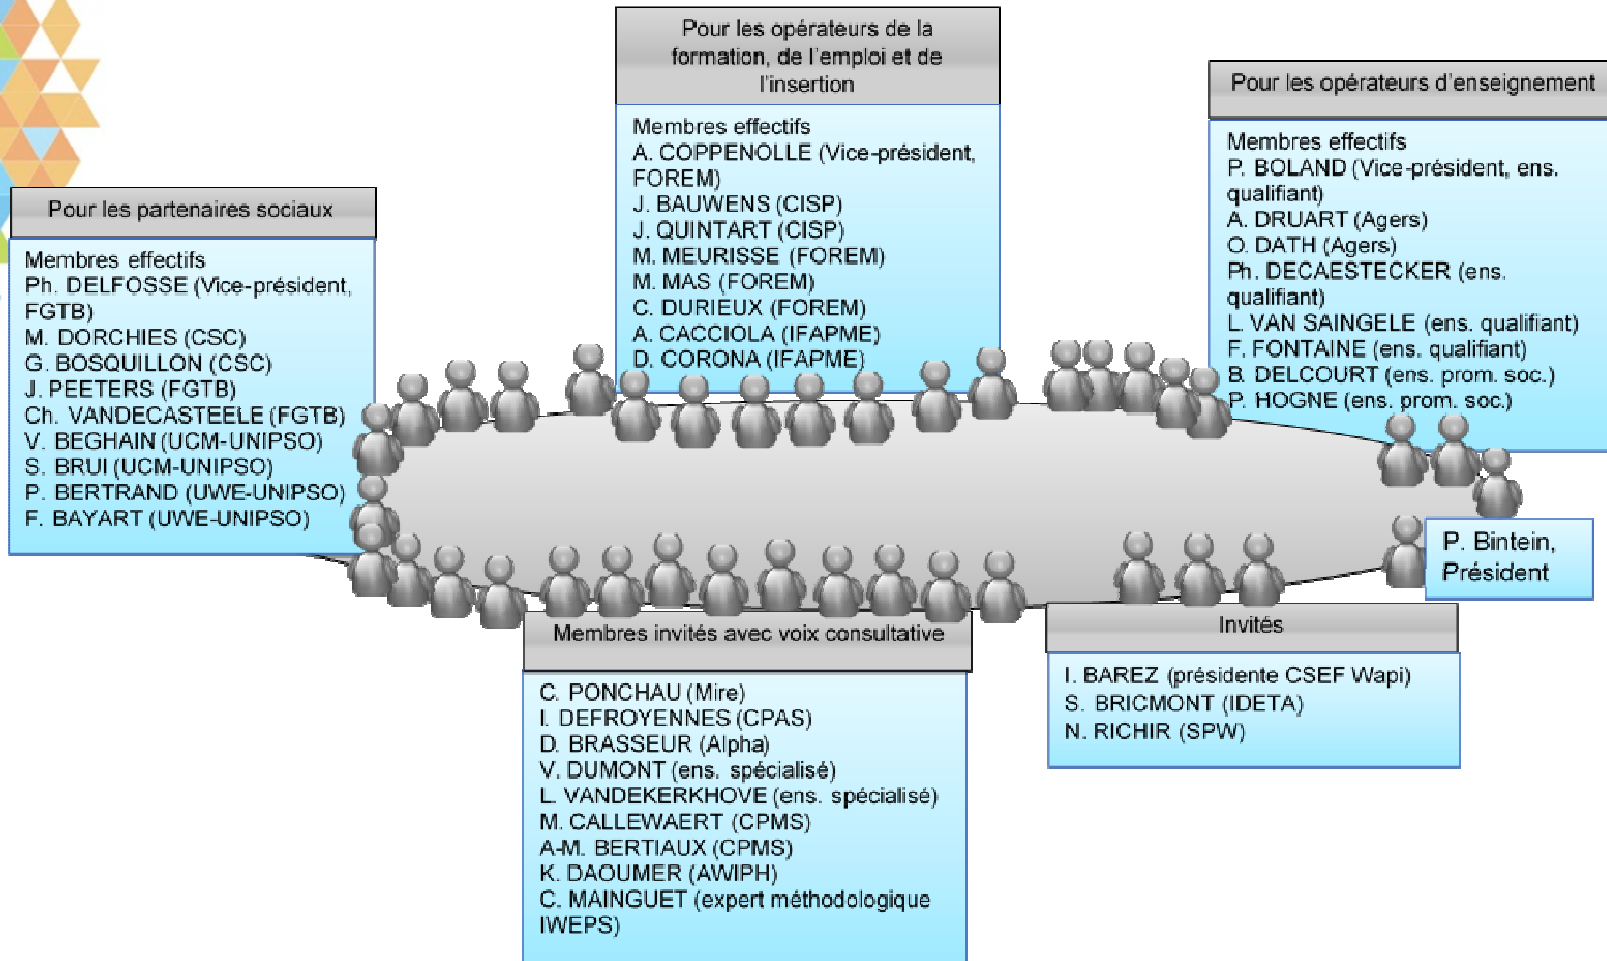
Pour les opérateurs de la formation, de l'emploi et de l'insertion

Membres effectifs
A. COPPENOLLE (Vice-président, FOREM)
J. BAUWENS (CISP)
J. QUINTART (CISP)
M. MEURISSE (FOREM)
M. MAS (FOREM)
C. DURIEUX (FOREM)
A. CACCIOLA (IFAPME)
D. CORONA (IFAPME)

Pour les opérateurs d'enseignement

Membres effectifs
P. BOLAND (Vice-président, ens. qualifiant)
A. DRUART (Agers)
O. DATH (Agers)
Ph. DECAESTECKER (ens. qualifiant)
L. VAN SAINGELE (ens. qualifiant)
F. FONTAINE (ens. qualifiant)
B. DELCOURT (ens. prom. soc.)
P. HOGNE (ens. prom. soc.)

Pour les partenaires sociaux

Membres effectifs
Ph. DELFOSSE (Vice-président, FGTB)
M. DORCHIES (CSC)
G. BOSQUILLON (CSC)
J. PEETERS (FGTB)
Ch. VANDECASTEELE (FGTB)
V. BEGHAIN (UCM-UNIPSO)
S. BRUI (UCM-UNIPSO)
P. BERTRAND (UWE-UNIPSO)
F. BAYART (UWE-UNIPSO)

P. Bintein, Président

Membres invités avec voix consultative

C. PONCHAU (Mire)
I. DEFROYENNES (CPAS)
D. BRASSEUR (Alpha)
V. DUMONT (ens. spécialisé)
L. VANDEKERKHOVE (ens. spécialisé)
M. CALLEWAERT (CPMS)
A-M. BERTIAUX (CPMS)
K. DAOUMER (AWIPH)
C. MAINGUET (expert méthodologique IWEPS)

Invités

I. BAREZ (présidente CSEF Wapi)
S. BRICMONT (IDETA)
N. RICHIR (SPW)